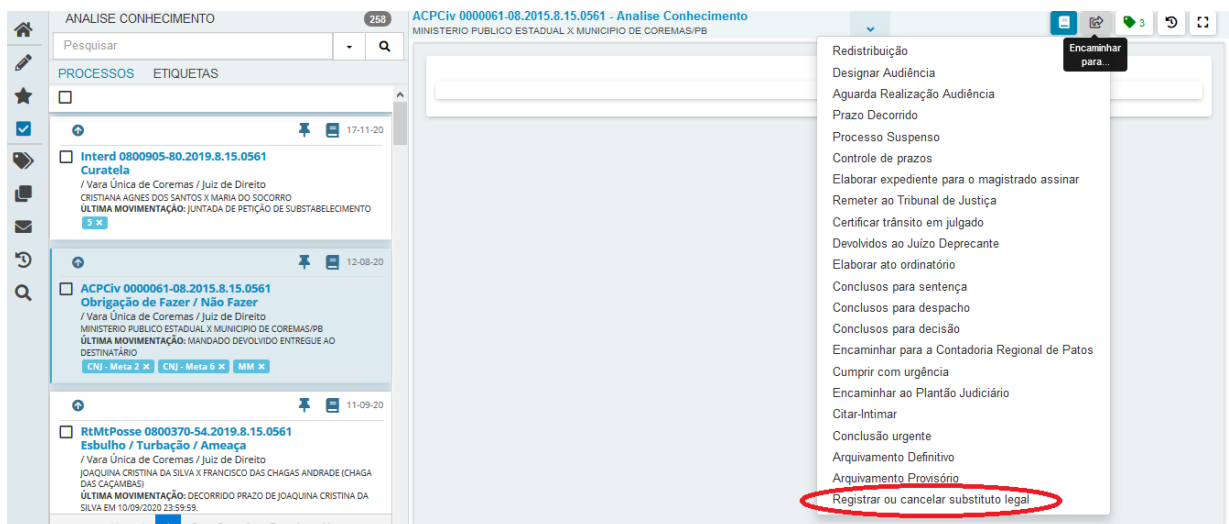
ANALISE CONHECIMENTO 258

Pesquisar

PROCESSOS ETIQUETAS

17-11-20

Interd 0800905-80.2019.8.15.0561
Curatela
/ Vara Única de Coremas / Juiz de Direito
CRISTIANA AGNES DOS SANTOS X MARIA DO SOCORRO
ÚLTIMA MOVIMENTAÇÃO: JUNTADA DE PETIÇÃO DE SUBSTABELECIMENTO
5 ×

12-08-20

ACPCiv 0000061-08.2015.8.15.0561
Obrigação de Fazer / Não Fazer
/ Vara Única de Coremas / Juiz de Direito
MINISTERIO PUBLICO ESTADUAL X MUNICIPIO DE COREMAS/PB
ÚLTIMA MOVIMENTAÇÃO: MANDADO DEVOLVIDO ENTREGUE AO DESTINATÁRIO
CNJ - Meta 2 × CNJ - Meta 6 × MM ×

11-09-20

RtMtPosse 0800370-54.2019.8.15.0561
Esbulho / Turbação / Ameaça
/ Vara Única de Coremas / Juiz de Direito
JOAQUINA CRISTINA DA SILVA X FRANCISCO DAS CHAGAS ANDRADE (CHAGA DAS CAÇAMBAS)
ÚLTIMA MOVIMENTAÇÃO: DECORRIDO PRAZO DE JOAQUINA CRISTINA DA SILVA EM 10/09/2020 23:59:59.

ACPCiv 0000061-08.2015.8.15.0561 - Analise Conhecimento
MINISTERIO PUBLICO ESTADUAL X MUNICIPIO DE COREMAS/PB

3

Encaminhar para...

Redistribuição
Designar Audiência
Aguarda Realização Audiência
Prazo Decorrido
Processo Suspenso
Controle de prazos
Elaborar expediente para o magistrado assinar
Remeter ao Tribunal de Justiça
Certificar trânsito em julgado
Devolvidos ao Juízo Deprecante
Elaborar ato ordinatório
Conclusos para sentença
Conclusos para despacho
Conclusos para decisão
Encaminhar para a Contadoria Regional de Patos
Cumprir com urgência
Encaminhar ao Plantão Judiciário
Citar-Intimar
Conclusão urgente
Arquivamento Definitivo
Arquivamento Provisório
Registrar ou cancelar substituto legal